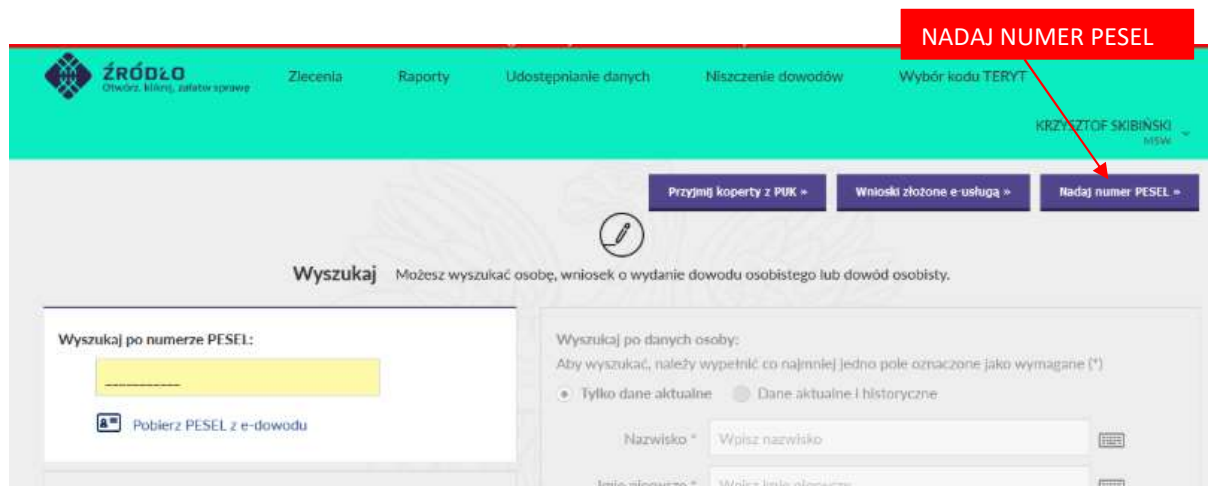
NADAJ NUMER PESEL

ŹRÓDŁO
Otwórz, kliknij, załatw sprawę

Zlecenia Raporty Udostępnianie danych Niszczenie dowodów Wybór kodu TERYT

KRZYSZTOF SKIBIŃSKI
MSW

Przyjmij koperty z PUK » Wnioski złożone e-usługą » Nadaj numer PESEL »

Wyszukaj Możesz wyszukać osobę, wniosek o wydanie dowodu osobistego lub dowód osobisty.

Wyszukaj po numerze PESEL:

___________

Pobierz PESEL z e-dowodu

Wyszukaj po danych osoby:
Aby wyszukać, należy wypełnić co najmniej jedno pole oznaczone jako wymagane (*)

Tylko dane aktualne Dane aktualne i historyczne

Nazwisko * Wpisz nazwisko

Imię pierwsze * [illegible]